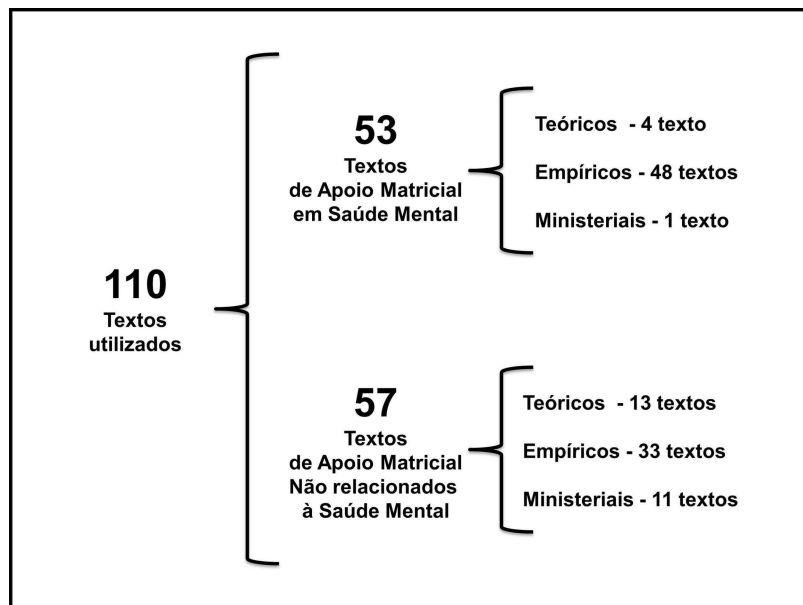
110
Textos utilizados

53
Textos de Apoio Matricial em Saúde Mental

Teóricos - 4 texto

Empíricos - 48 textos

Ministeriais - 1 texto

57
Textos de Apoio Matricial Não relacionados à Saúde Mental

Teóricos - 13 textos

Empíricos - 33 textos

Ministeriais - 11 textos